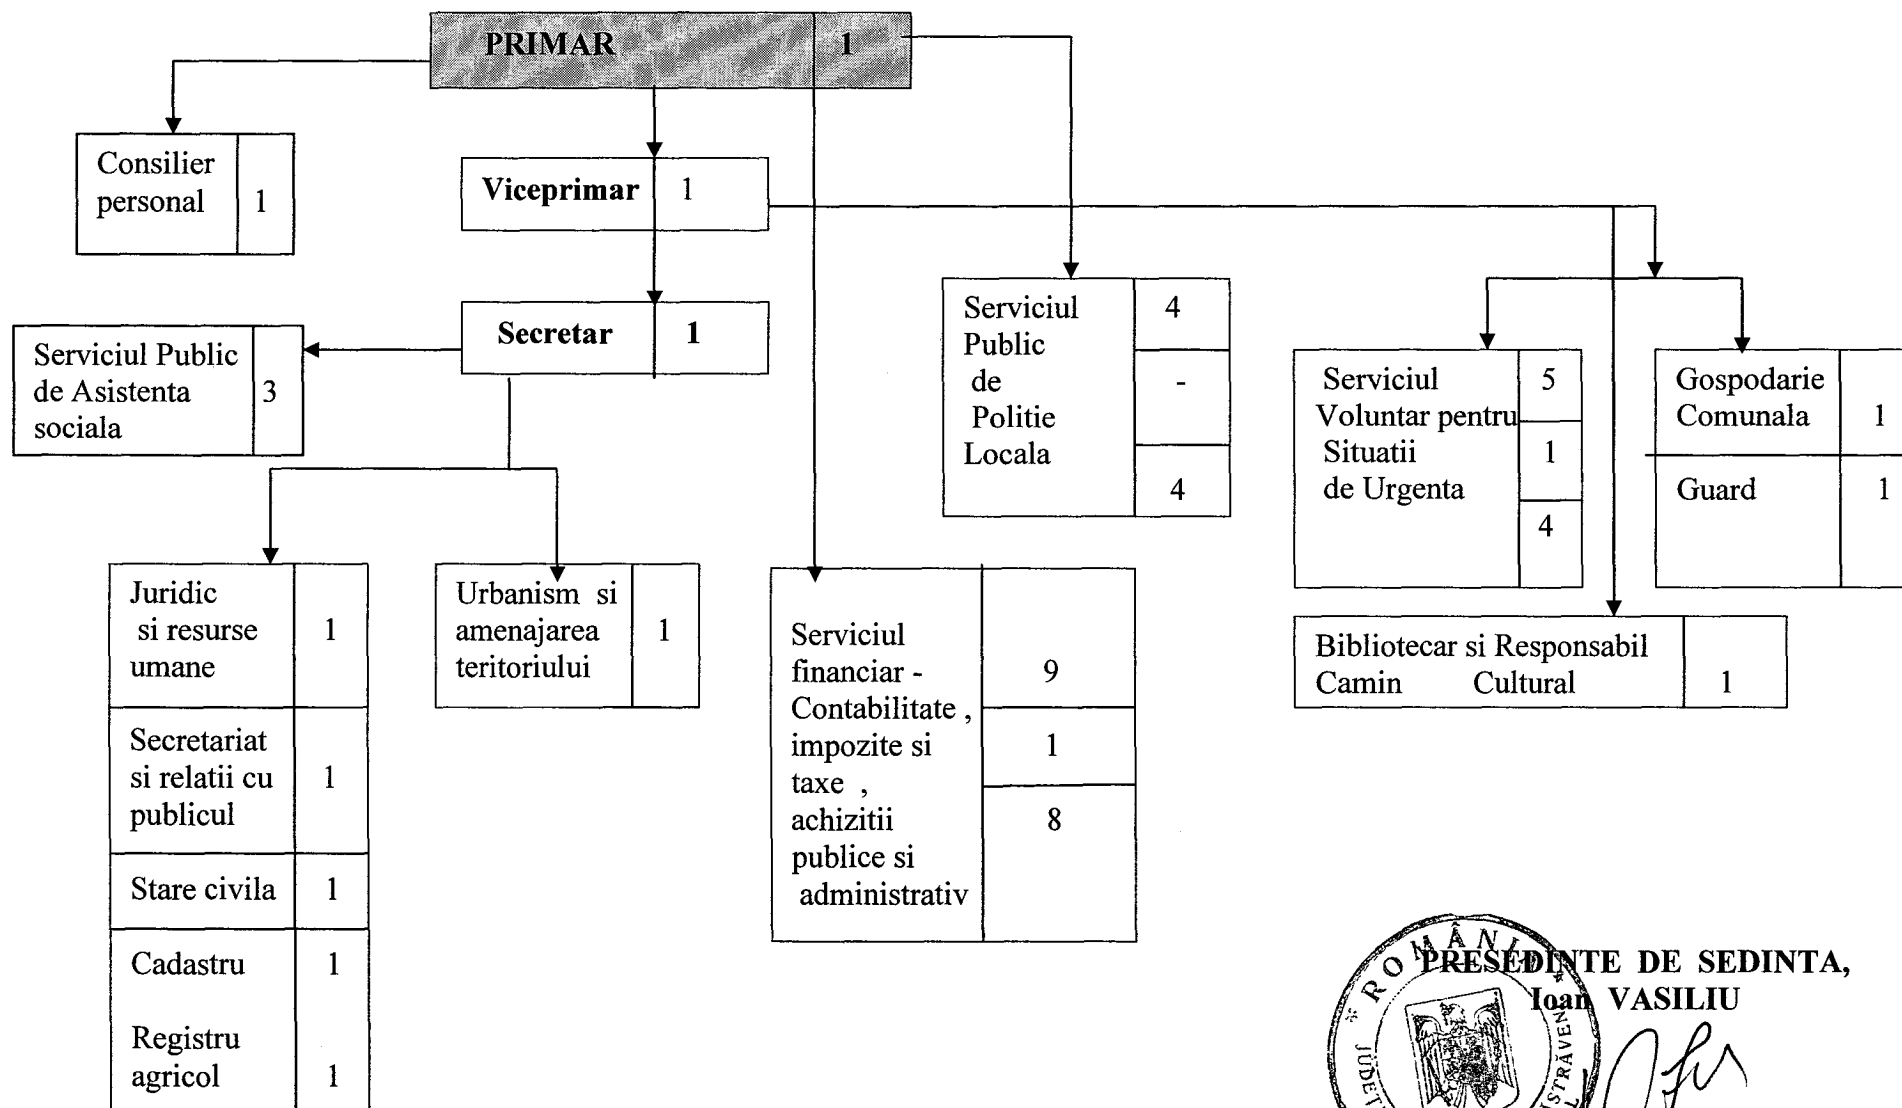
PRIMAR 1

Consilier personal 1

Viceprimar 1

Secretar 1

Serviciul Public de Asistenta sociala 3

Serviciul Public de Politie Locala 4 - 4

Serviciul Voluntar pentru Situatii de Urgenta 5 1 4

Gospodarie Comunala 1

Guard 1

Juridic si resurse umane 1

Urbanism si amenajarea teritoriului 1

Serviciul financiar - Contabilitate , impozite si taxe , achizitii publice si administrativ 9 1 8

Bibliotecar si Responsabil Camin Cultural 1

Secretariat si relatii cu publicul 1

Stare civila 1

Cadastru 1

Registru agricol 1

ROMÂNIA
JUDEȚ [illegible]
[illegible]STRĂVEN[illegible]

PRESEDINTE DE SEDINTA,
Ioan VASILIU